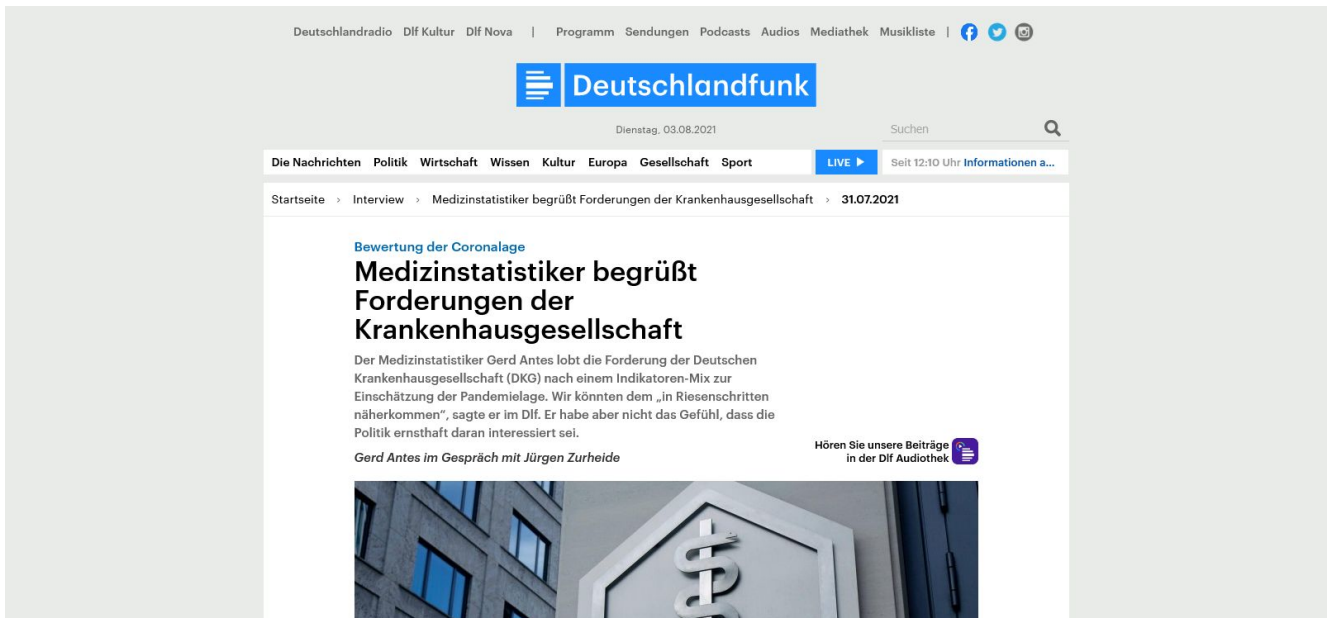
Deutschlandradio Dlf Kultur Dlf Nova | Programm Sendungen Podcasts Audios Mediathek Musikliste |

Deutschlandfunk

Dienstag, 03.08.2021

Suchen

Die Nachrichten Politik Wirtschaft Wissen Kultur Europa Gesellschaft Sport

LIVE ▶

Seit 12:10 Uhr Informationen a...

Startseite › Interview › Medizinstatistiker begrüßt Forderungen der Krankenhausgesellschaft › 31.07.2021

Bewertung der Coronalage

Medizinstatistiker begrüßt Forderungen der Krankenhausgesellschaft

Der Medizinstatistiker Gerd Antes lobt die Forderung der Deutschen Krankenhausgesellschaft (DKG) nach einem Indikatoren-Mix zur Einschätzung der Pandemielage. Wir könnten dem „in Riesenschritten näherkommen", sagte er im Dlf. Er habe aber nicht das Gefühl, dass die Politik ernsthaft daran interessiert sei.

Hören Sie unsere Beiträge in der Dlf Audiothek

Gerd Antes im Gespräch mit Jürgen Zurheide